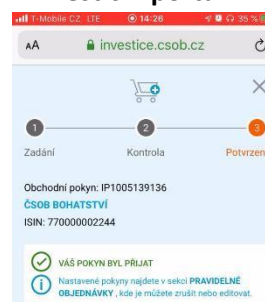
T-Mobile CZ LTE 14:26 35 %

AA investice.csob.cz

1 Zadání
2 Kontrola
3 Potvrzen

Obchodní pokyn: IP1005139136
ČSOB BOHATSTVÍ
ISIN: 770000002244

VÁŠ POKYN BYL PŘIJAT

Nastavené pokyny najdete v sekci PRAVIDELNÉ OBJEDNÁVKY, kde je můžete zrušit nebo editovat.